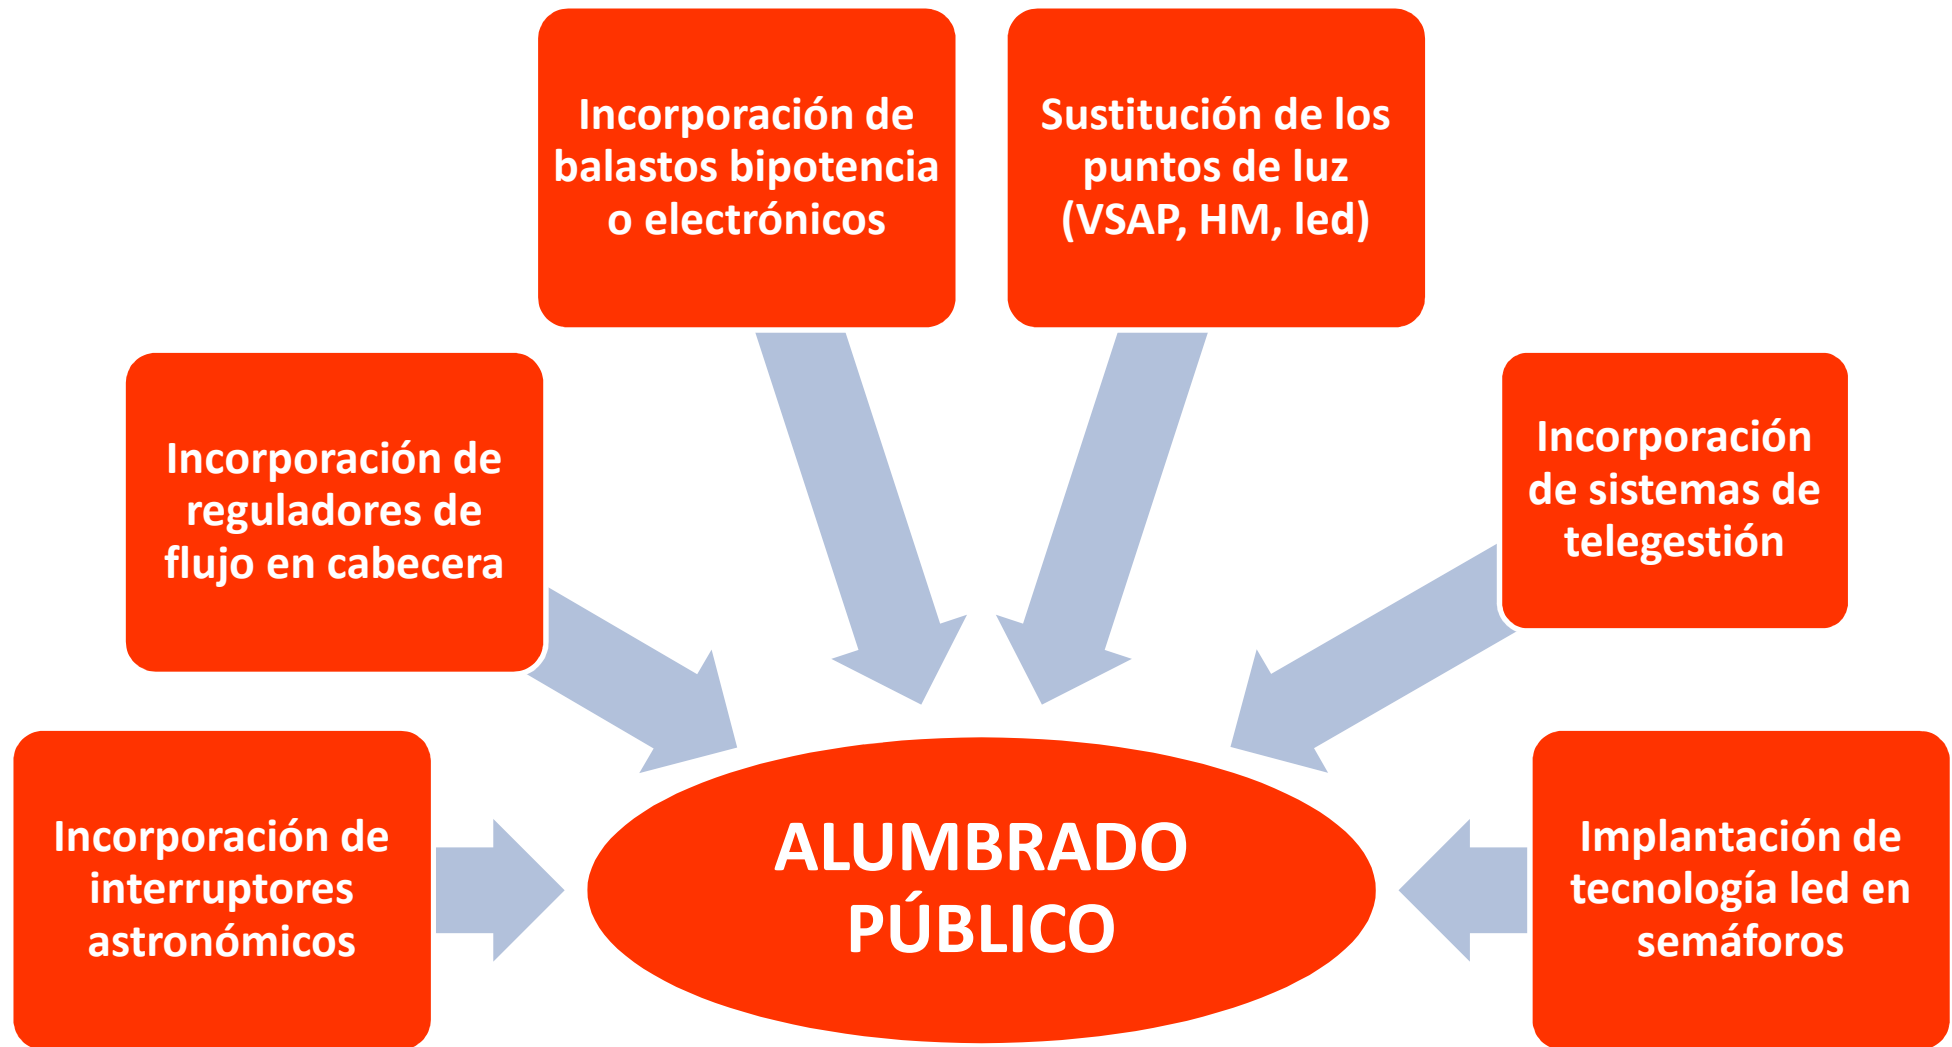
Incorporación de balastos bipotencia o electrónicos

Sustitución de los puntos de luz (VSAP, HM, led)

Incorporación de reguladores de flujo en cabecera

Incorporación de sistemas de telegestión

Incorporación de interruptores astronómicos

ALUMBRADO PÚBLICO

Implantación de tecnología led en semáforos